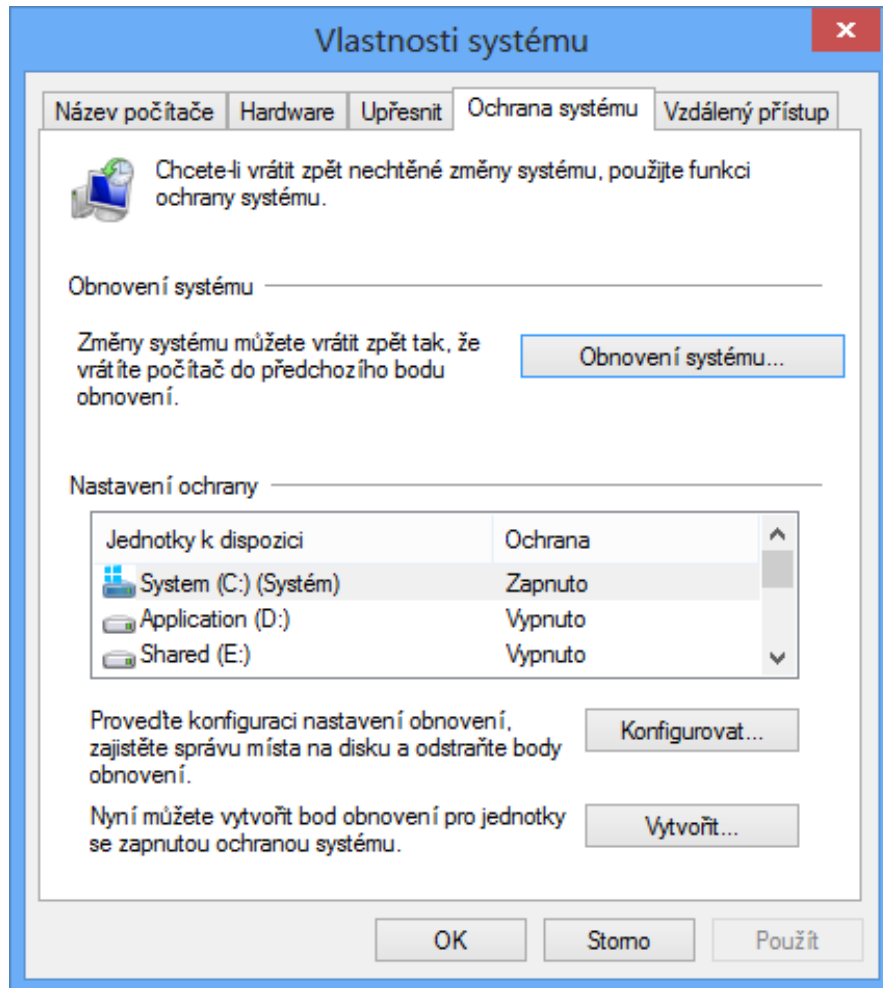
Vlastnosti systému

Název počítače | Hardware | Upřesnit | Ochrana systému | Vzdálený přístup

Chcete-li vrátit zpět nechtěné změny systému, použijte funkci ochrany systému.

Obnovení systému

Změny systému můžete vrátit zpět tak, že vrátíte počítač do předchozího bodu obnovení.

Obnovení systému...

Nastavení ochrany

| Jednotky k dispozici | Ochrana |
|---|---|
| System (C:) (Systém) | Zapnuto |
| Application (D:) | Vypnuto |
| Shared (E:) | Vypnuto |

Proveďte konfiguraci nastavení obnovení, zajistěte správu místa na disku a odstraňte body obnovení.

Konfigurovat...

Nyní můžete vytvořit bod obnovení pro jednotky se zapnutou ochranou systému.

Vytvořit...

OK | Storno | Použít